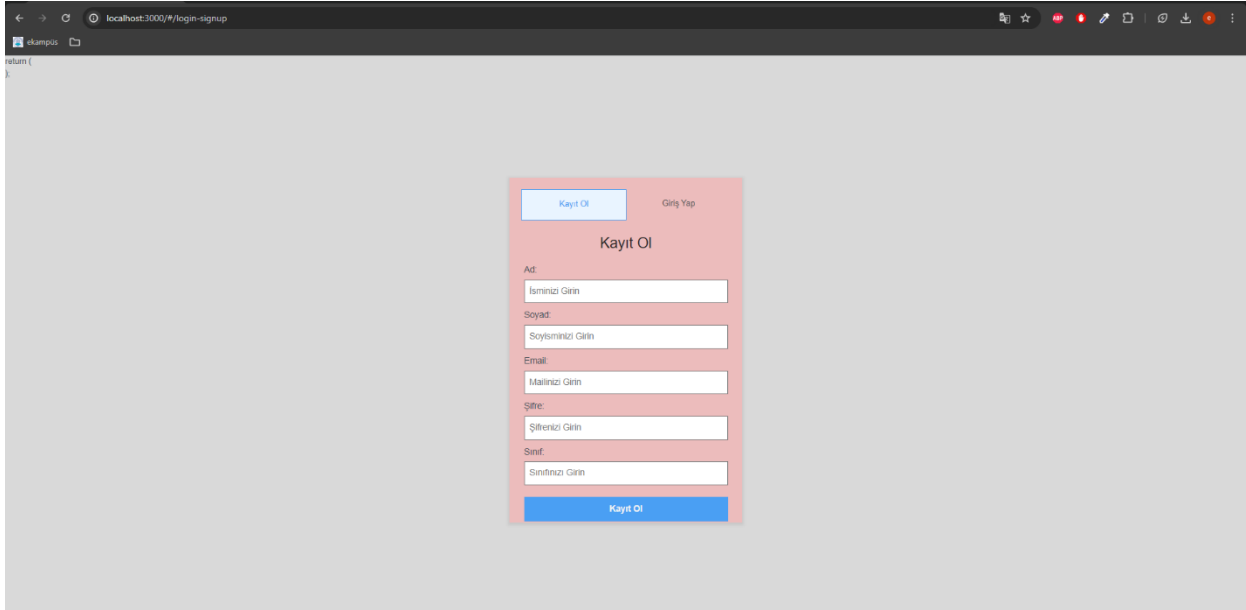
localhost:3000/#/login-signup

ekampüs

return (
);

Kayıt Ol

Giriş Yap

Kayıt Ol

Ad:

İsminizi Girin

Soyad:

Soyisminizi Girin

Email:

Mailinizi Girin

Şifre:

Şifrenizi Girin

Sınıf:

Sınıfınızı Girin

Kayıt Ol